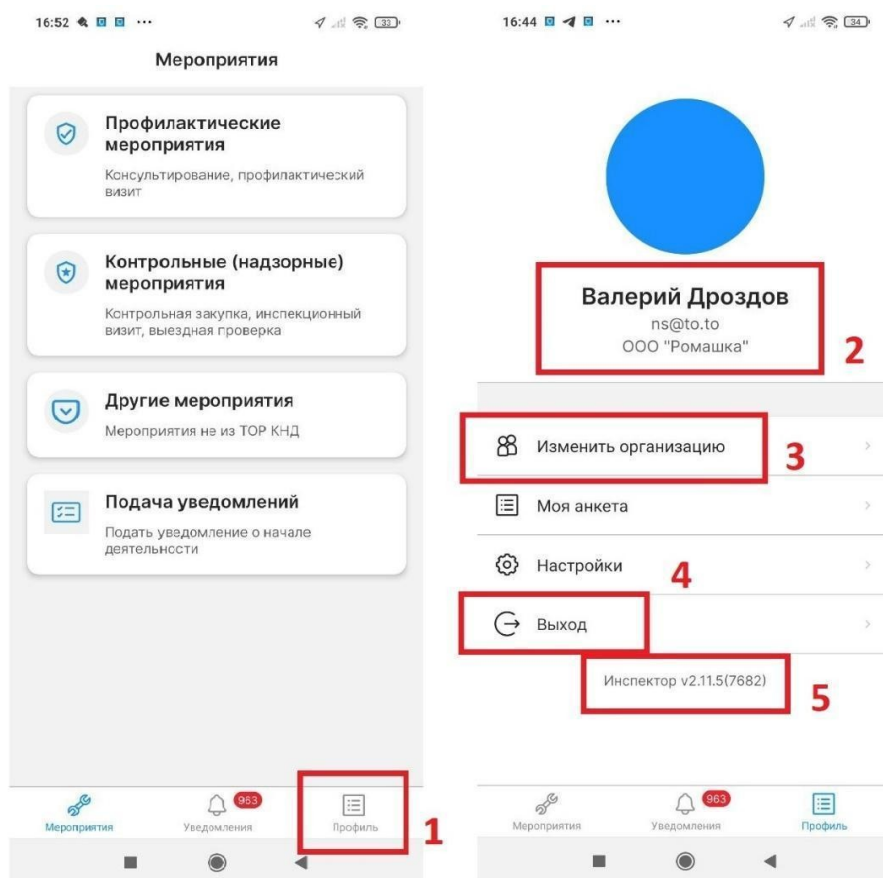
16:52 ···
33

Мероприятия

Профилактические мероприятия
Консультирование, профилактический визит

Контрольные (надзорные) мероприятия
Контрольная закупка, инспекционный визит, выездная проверка

Другие мероприятия
Мероприятия не из ТОР КНД

Подача уведомлений
Подать уведомление о начале деятельности

Мероприятия
963
Уведомления
Профиль
1

16:44 ···
34

Валерий Дроздов
ns@to.to
ООО "Ромашка"
2

Изменить организацию
3

Моя анкета

Настройки
4

Выход

Инспектор v2.11.5(7682)
5

Мероприятия
963
Уведомления
Профиль